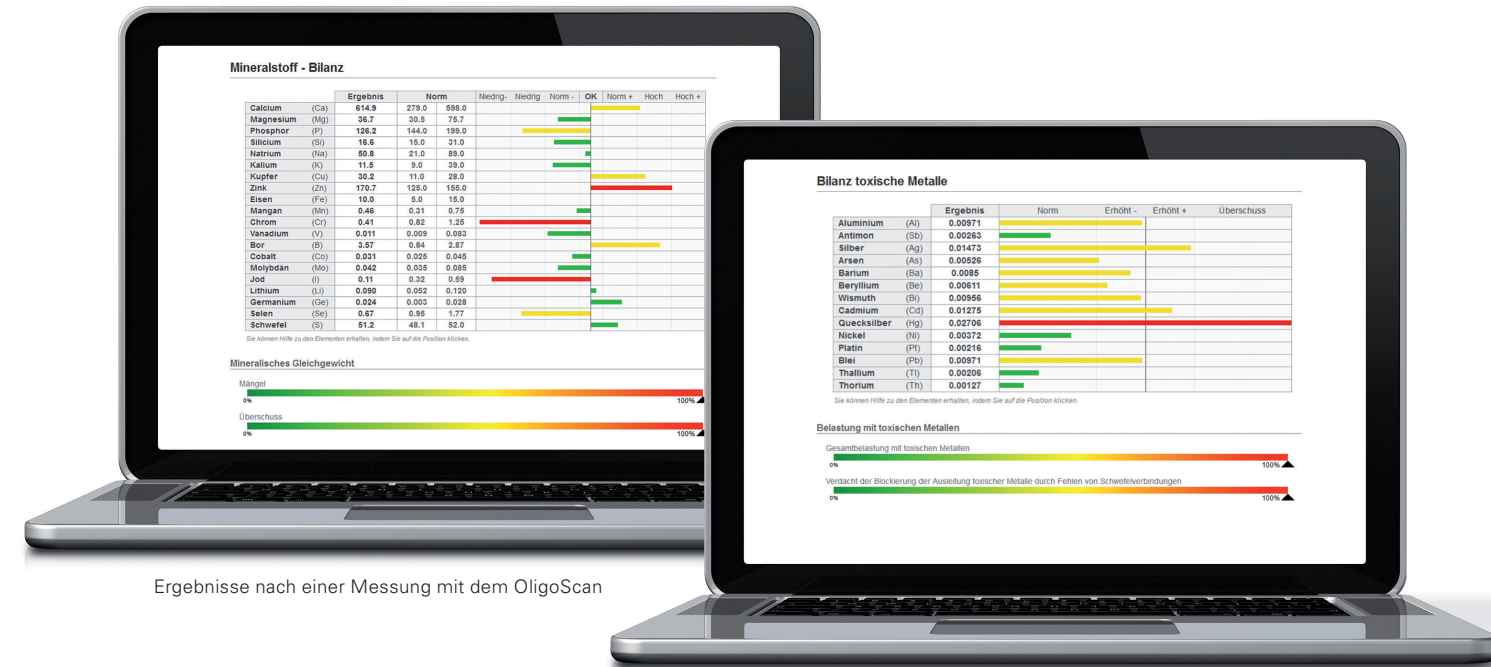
Mineralstoff - Bilanz

| | | Ergebnis | Norm | | Niedrig- | Niedrig | Norm - | OK | Norm + | Hoch | Hoch + |
|---|---|---|---|---|---|---|---|---|---|---|---|
| Calcium | (Ca) | 614.9 | 279.0 | 598.0 | | | | | | | |
| Magnesium | (Mg) | 36.7 | 30.5 | 75.7 | | | | | | | |
| Phosphor | (P) | 126.2 | 144.0 | 199.0 | | | | | | | |
| Silicium | (Si) | 16.6 | 15.0 | 31.0 | | | | | | | |
| Natrium | (Na) | 50.8 | 21.0 | 89.0 | | | | | | | |
| Kalium | (K) | 11.5 | 9.0 | 39.0 | | | | | | | |
| Kupfer | (Cu) | 30.2 | 11.0 | 28.0 | | | | | | | |
| Zink | (Zn) | 170.7 | 125.0 | 155.0 | | | | | | | |
| Eisen | (Fe) | 10.0 | 5.0 | 15.0 | | | | | | | |
| Mangan | (Mn) | 0.46 | 0.31 | 0.75 | | | | | | | |
| Chrom | (Cr) | 0.41 | 0.82 | 1.25 | | | | | | | |
| Vanadium | (V) | 0.011 | 0.009 | 0.083 | | | | | | | |
| Bor | (B) | 3.57 | 0.84 | 2.87 | | | | | | | |
| Cobalt | (Co) | 0.031 | 0.025 | 0.045 | | | | | | | |
| Molybdän | (Mo) | 0.042 | 0.035 | 0.085 | | | | | | | |
| Jod | (I) | 0.11 | 0.32 | 0.59 | | | | | | | |
| Lithium | (Li) | 0.090 | 0.052 | 0.120 | | | | | | | |
| Germanium | (Ge) | 0.024 | 0.003 | 0.028 | | | | | | | |
| Selen | (Se) | 0.67 | 0.95 | 1.77 | | | | | | | |
| Schwefel | (S) | 51.2 | 48.1 | 52.0 | | | | | | | |

Sie können Hilfe zu den Elementen erhalten, indem Sie auf die Position klicken.

Mineralisches Gleichgewicht

Mängel
0% 100%

Überschuss
0% 100%

Bilanz toxische Metalle

| | | Ergebnis | Norm | Erhöht - | Erhöht + | Überschuss |
|---|---|---|---|---|---|---|
| Aluminium | (Al) | 0.00971 | | | | |
| Antimon | (Sb) | 0.00263 | | | | |
| Silber | (Ag) | 0.01473 | | | | |
| Arsen | (As) | 0.00526 | | | | |
| Barium | (Ba) | 0.0085 | | | | |
| Beryllium | (Be) | 0.00611 | | | | |
| Wismuth | (Bi) | 0.00956 | | | | |
| Cadmium | (Cd) | 0.01275 | | | | |
| Quecksilber | (Hg) | 0.02706 | | | | |
| Nickel | (Ni) | 0.00372 | | | | |
| Platin | (Pt) | 0.00216 | | | | |
| Blei | (Pb) | 0.00971 | | | | |
| Thallium | (Tl) | 0.00206 | | | | |
| Thorium | (Th) | 0.00127 | | | | |

Sie können Hilfe zu den Elementen erhalten, indem Sie auf die Position klicken.

Belastung mit toxischen Metallen

Gesamtbelastung mit toxischen Metallen
0% 100%

Verdacht der Blockierung der Ausleitung toxischer Metalle durch Fehlen von Schwefelverbindungen
0% 100%

Ergebnisse nach einer Messung mit dem OligoScan